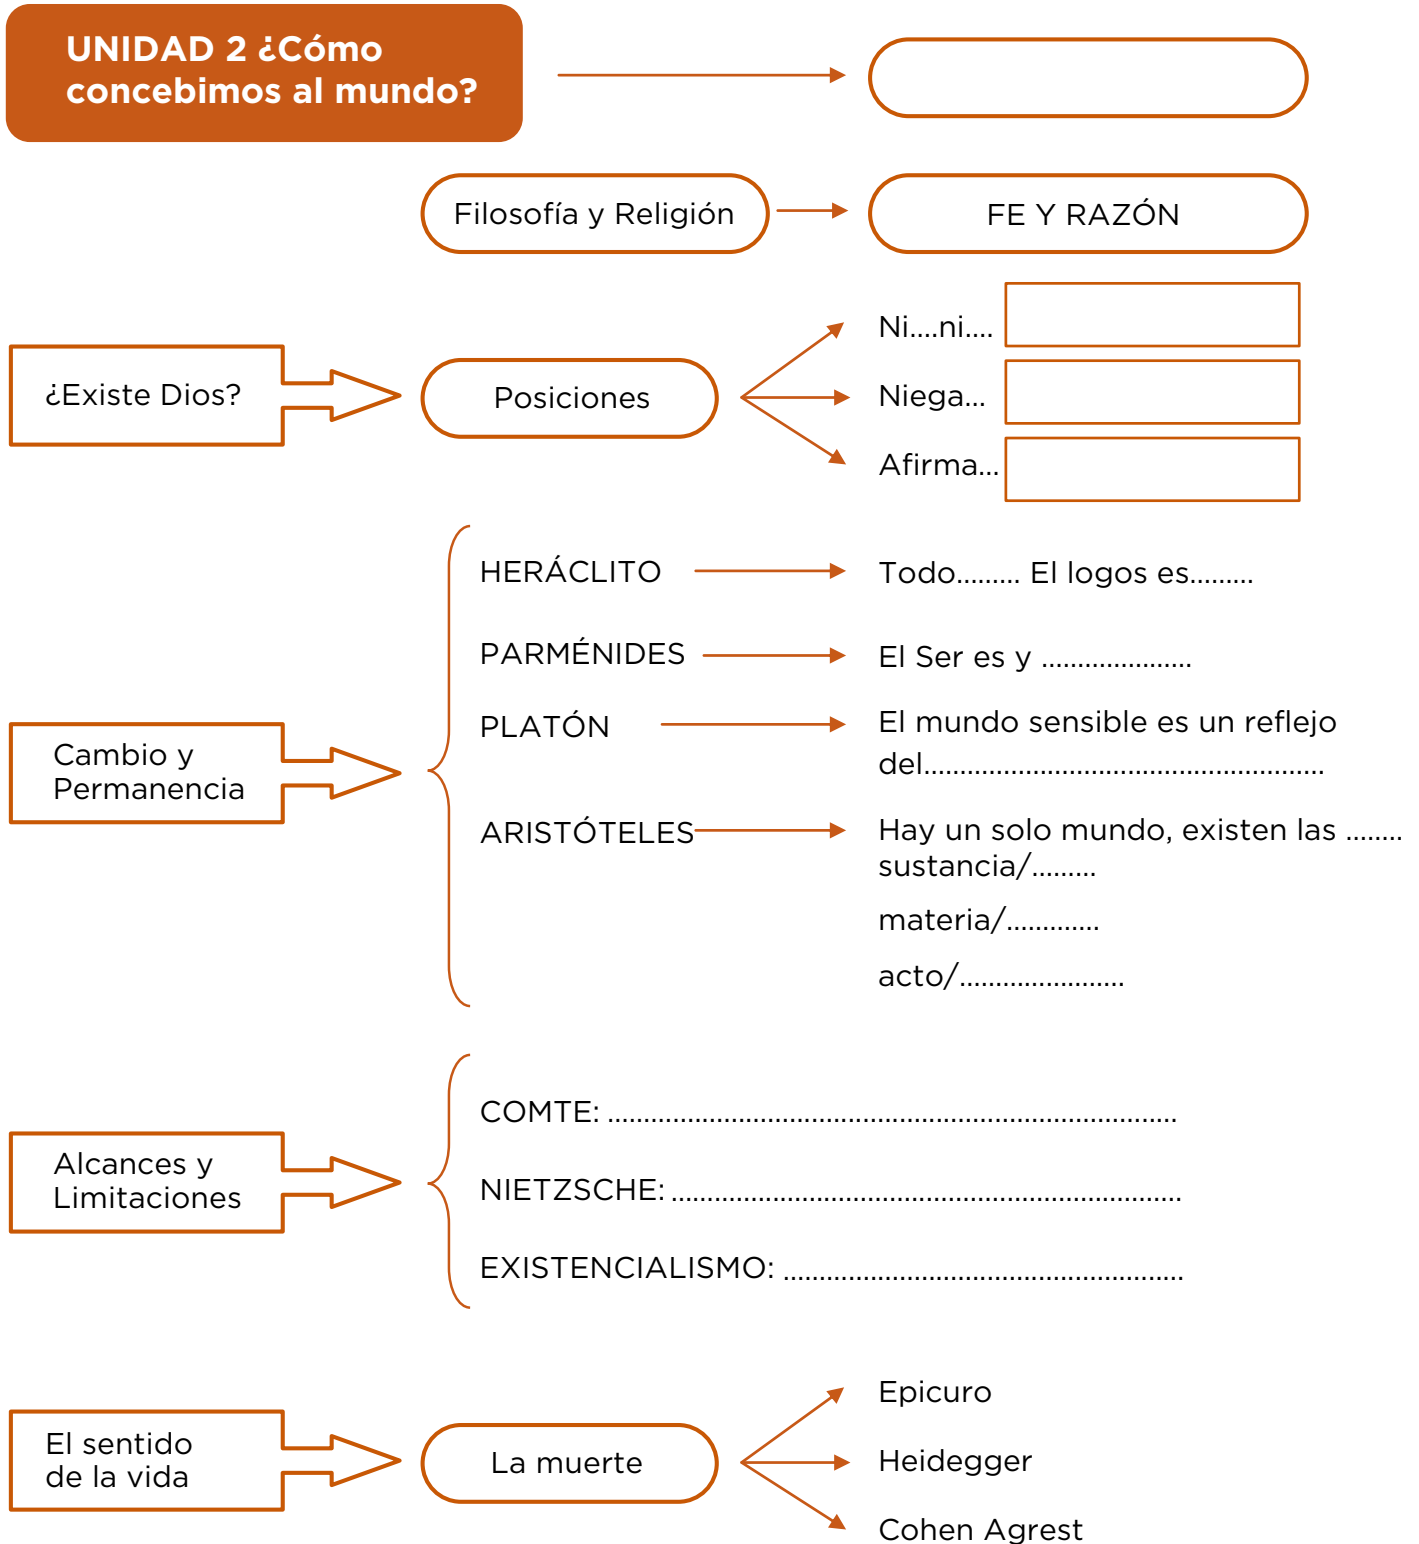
UNIDAD 2 ¿Cómo concebimos al mundo?

Filosofía y Religión

FE Y RAZÓN

¿Existe Dios?

Posiciones

Ni....ni....

Niega...

Afirma...

HERÁCLITO

Todo......... El logos es.........

PARMÉNIDES

El Ser es y ....................

PLATÓN

El mundo sensible es un reflejo del.....................................................

Cambio y Permanencia

ARISTÓTELES

Hay un solo mundo, existen las ........ sustancia/.........

materia/............

acto/......................

COMTE: ..........................................................................

Alcances y Limitaciones

NIETZSCHE: .....................................................................

EXISTENCIALISMO: ....................................................

El sentido de la vida

La muerte

Epicuro

Heidegger

Cohen Agrest